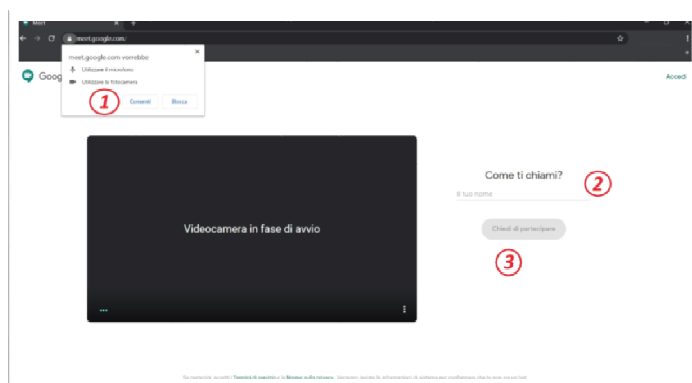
Meet

meet.google.com/

meet.google.com vorrebbe

Utilizzare il microfono

Utilizzare la fotocamera

1

Consenti

Blocca

Goog

Accedi

Videocamera in fase di avvio

Come ti chiami?

2

Il tuo nome

Chiedi di partecipare

3

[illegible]